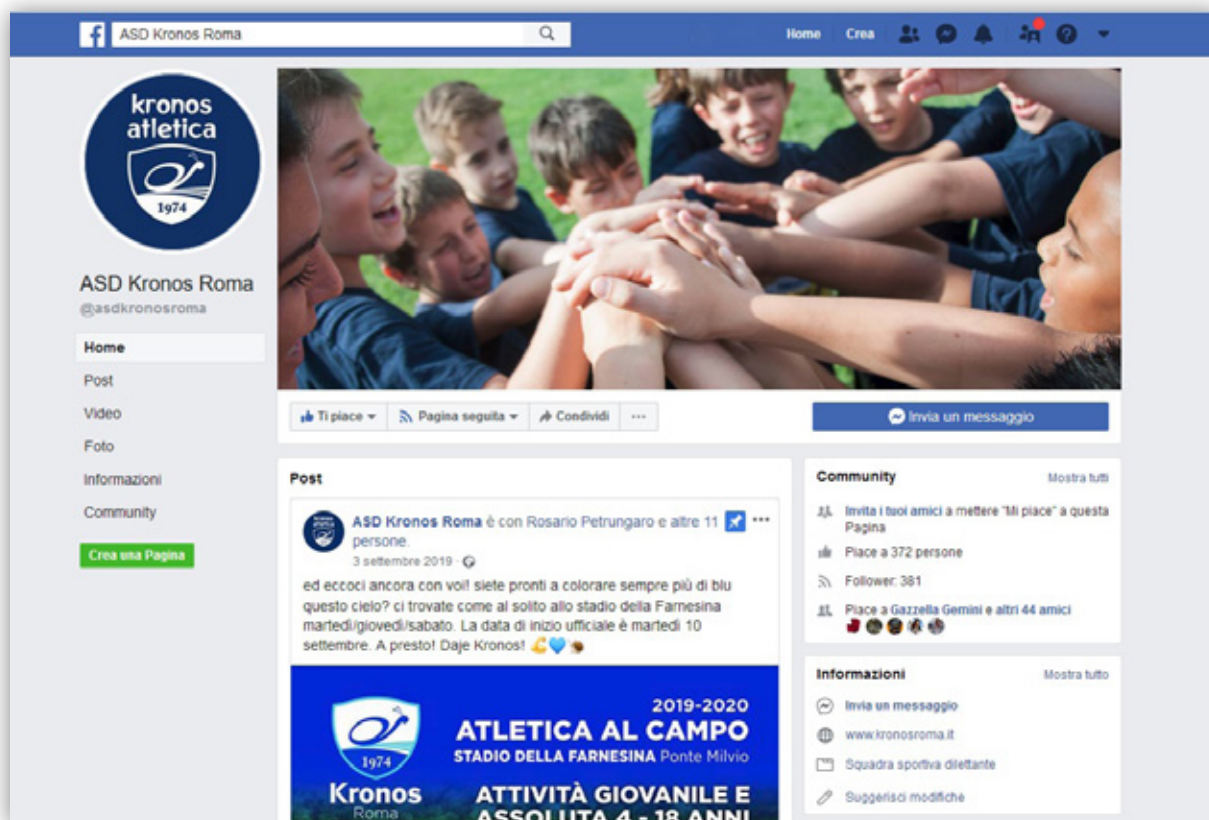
ASD Kronos Roma

Home Crea

kronos atletica

1974

ASD Kronos Roma
@asdkronosroma

Home
Post
Video
Foto
Informazioni
Community

Crea una Pagina

Ti piace
Pagina seguita
Condividi
···

Invia un messaggio

Post

ASD Kronos Roma è con Rosario Petrungaro e altre 11 persone.
3 settembre 2019 ·

ed eccoci ancora con voi! siete pronti a colorare sempre più di blu questo cielo? ci trovate come al solito allo stadio della Farnesina martedì/giovedì/sabato. La data di inizio ufficiale è martedì 10 settembre. A presto! Daje Kronos! 💪💙

1974
Kronos
Roma

2019-2020
ATLETICA AL CAMPO
STADIO DELLA FARNESINA Ponte Milvio
ATTIVITÀ GIOVANILE E
ASSOLUTA 4 - 18 ANNI

Community
Mostra tutti

Invita i tuoi amici a mettere "Mi piace" a questa Pagina
Piace a 372 persone
Follower: 381
Piace a Gazzella Gemini e altri 44 amici

Informazioni
Mostra tutto

Invia un messaggio
www.kronosroma.it
Squadra sportiva dilettante
Suggerisci modifiche